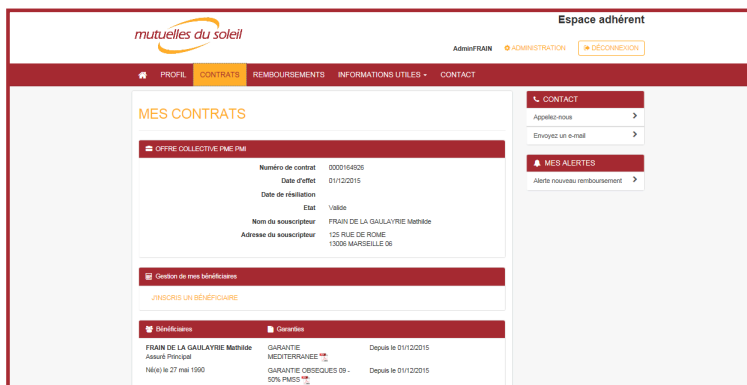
mutuelles du soleil

Espace adhérent

AdminFRAIN ADMINISTRATION DÉCONNEXION

PROFIL CONTRATS REMBOURSEMENTS INFORMATIONS UTILES CONTACT

MES CONTRATS

OFFRE COLLECTIVE PME PMI

| | |
|---|---|
| Numéro de contrat | 0000164926 |
| Date d'effet | 01/12/2015 |
| Date de résiliation | |
| Etat | Valide |
| Nom du souscripteur | FRAIN DE LA GAULAYRIE Mathilde |
| Adresse du souscripteur | 125 RUE DE ROME 13006 MARSEILLE 06 |

Gestion de mes bénéficiaires

J'INSCRIS UN BÉNÉFICIAIRE

| Bénéficiaires | Garanties | |
|---|---|---|
| FRAIN DE LA GAULAYRIE Mathilde Assuré Principal Né(e) le 27 mai 1990 | GARANTIE MEDITERRANEE | Depuis le 01/12/2015 |
| | GARANTIE OBSEQUES 09 - 50% PMSS | Depuis le 01/12/2015 |

CONTACT

Appelez-nous

Envoyez un e-mail

MES ALERTES

Alerte nouveau remboursement